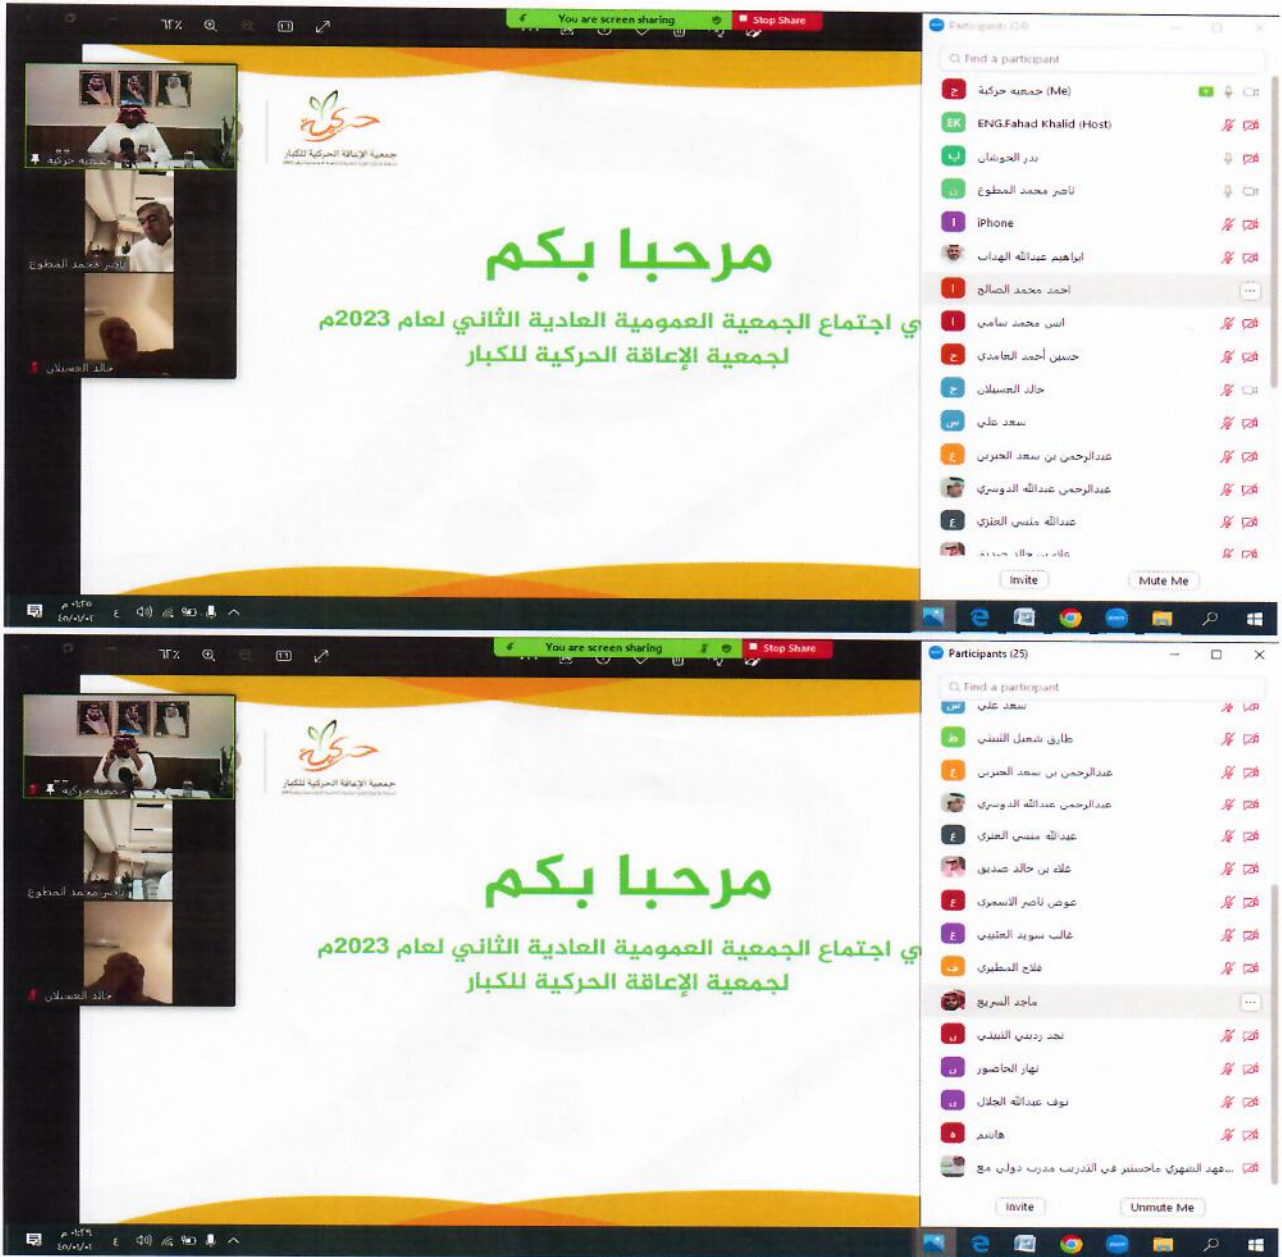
٦٣٪

You are screen sharing

Stop Share

Participants (26)

Find a participant

جمعية حركية (Me)

ENG.Fahad Khalid (Host)

بدر الحوشان

ناصر محمد المطوع

iPhone

ابراهيم عبدالله الهداب

احمد محمد الصالح

انس محمد سامي

حسين أحمد العامدي

خالد العسيلان

سعد علي

عبدالرحمن بن سعد الحربي

عبدالرحمن عبدالله الدوسري

عبدالله ملبس العنزي

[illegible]

Invite

Mute Me

جمعية حركية

ناصر محمد المطوع

خالد العسيلان

جمعية الإعاقة الحركية للكبار

مرحبا بكم

ي اجتماع الجمعية العمومية العادية الثاني لعام 2023م

لجمعية الإعاقة الحركية للكبار

٠١:٢٥ م

٢٠/٠١/٠١

٦٣٪

You are screen sharing

Stop Share

Participants (25)

Find a participant

سعد علي

طارق شعيل الشبني

عبدالرحمن بن سعد الحربي

عبدالرحمن عبدالله الدوسري

عبدالله ملبس العنزي

علاء بن خالد صديق

عوض ناصر الاسمري

غالب سويد العتيبي

فلاح المطيري

ماجد السريع

نجد رديني الثنيان

نهار الحاصور

نوف عبدالله الجلال

هاشم

...مهند الشهري ماجستير في التدريب مدرب دولي مع

Invite

Unmute Me

جمعية حركية

ناصر محمد المطوع

خالد العسيلان

جمعية الإعاقة الحركية للكبار

مرحبا بكم

ي اجتماع الجمعية العمومية العادية الثاني لعام 2023م

لجمعية الإعاقة الحركية للكبار

٠١:٢٩ م

٢٠/٠١/٠١